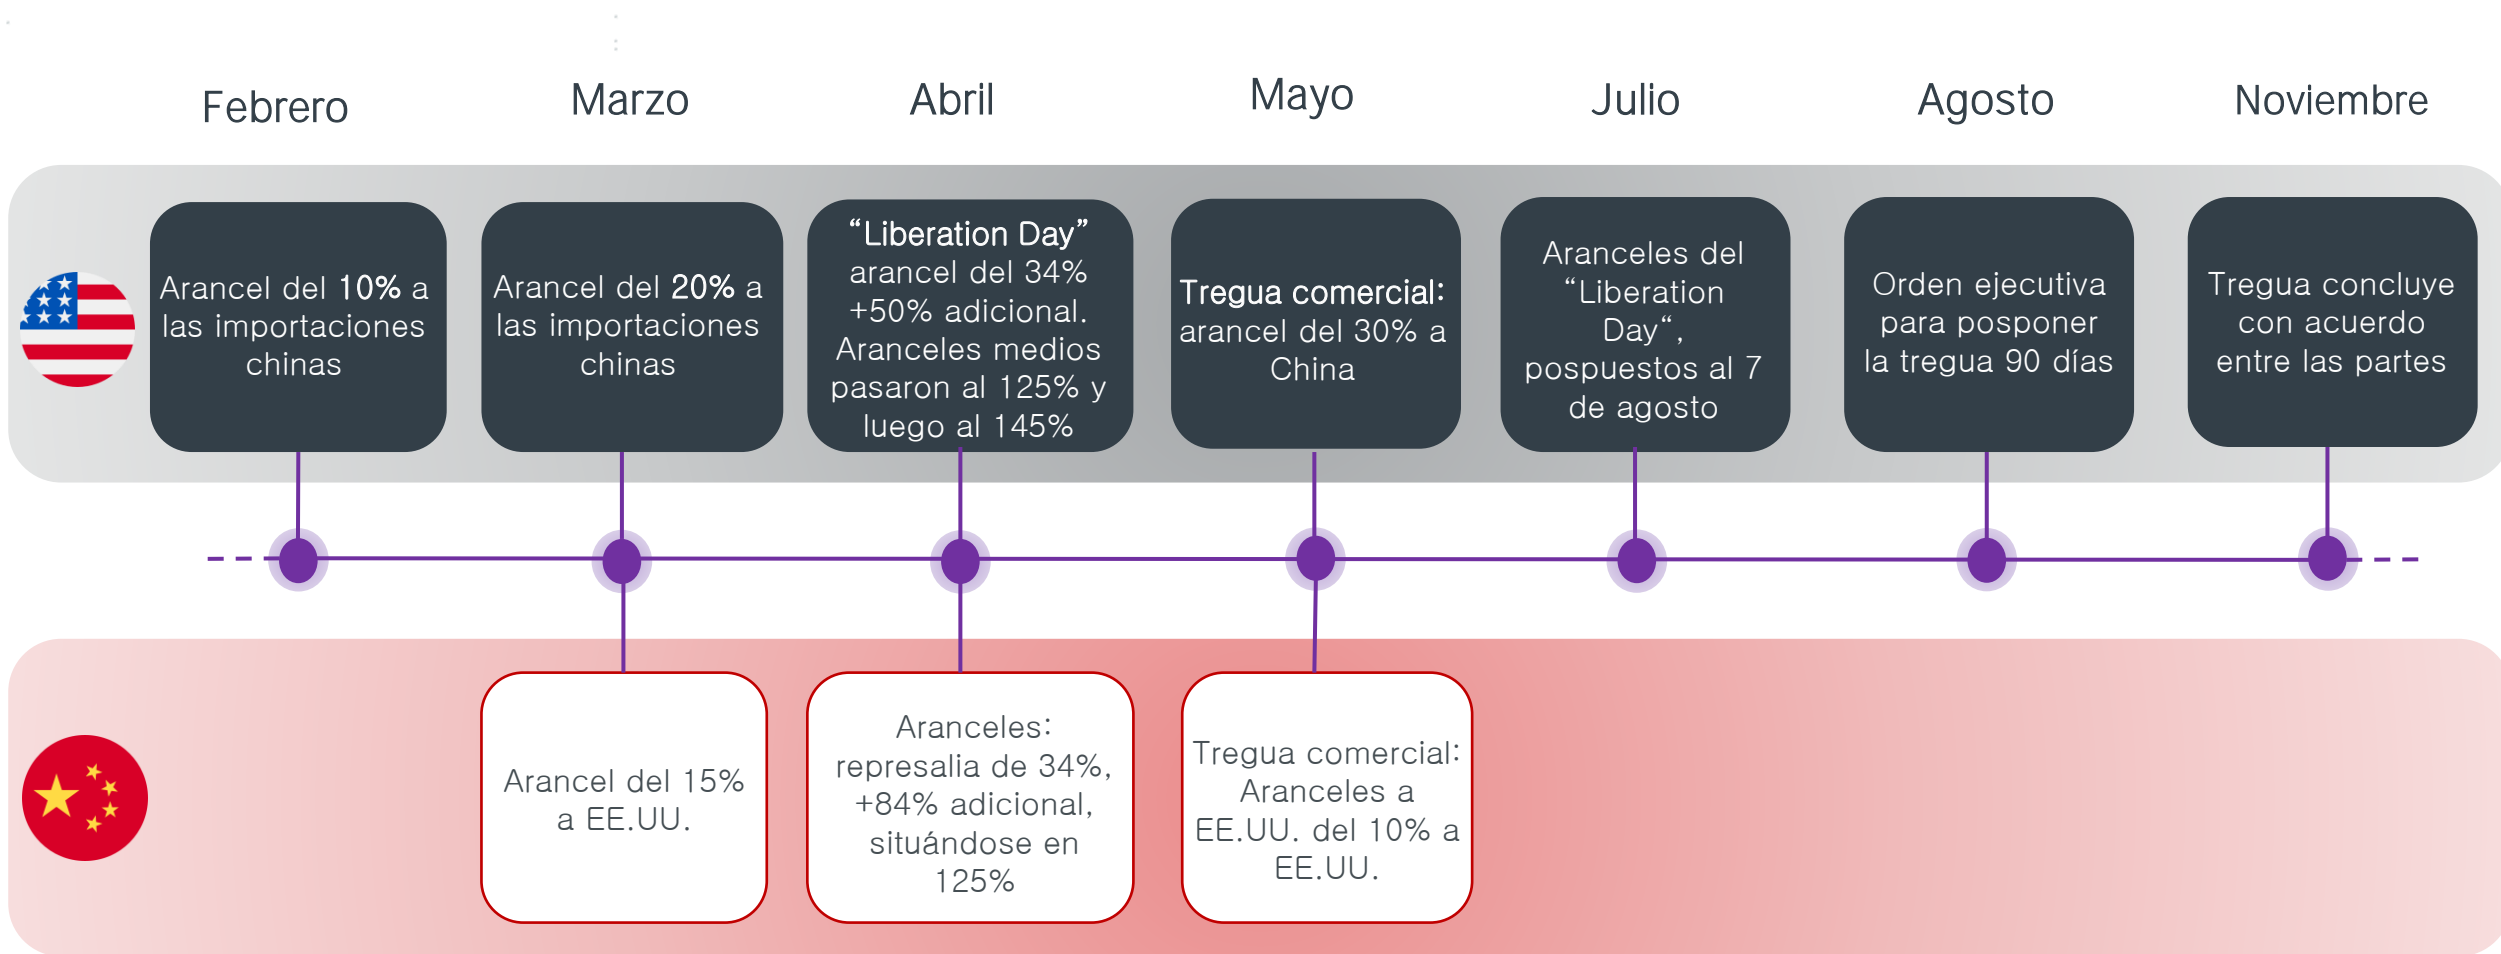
Febrero

Marzo

Abril

Mayo

Julio

Agosto

Noviembre

Arancel del 10% a las importaciones chinas

Arancel del 20% a las importaciones chinas

“Liberation Day” arancel del 34% +50% adicional. Aranceles medios pasaron al 125% y luego al 145%

Tregua comercial: arancel del 30% a China

Aranceles del “Liberation Day“, pospuestos al 7 de agosto

Orden ejecutiva para posponer la tregua 90 días

Tregua concluye con acuerdo entre las partes

Arancel del 15% a EE.UU.

Aranceles: represalia de 34%, +84% adicional, situándose en 125%

Tregua comercial: Aranceles a EE.UU. del 10% a EE.UU.